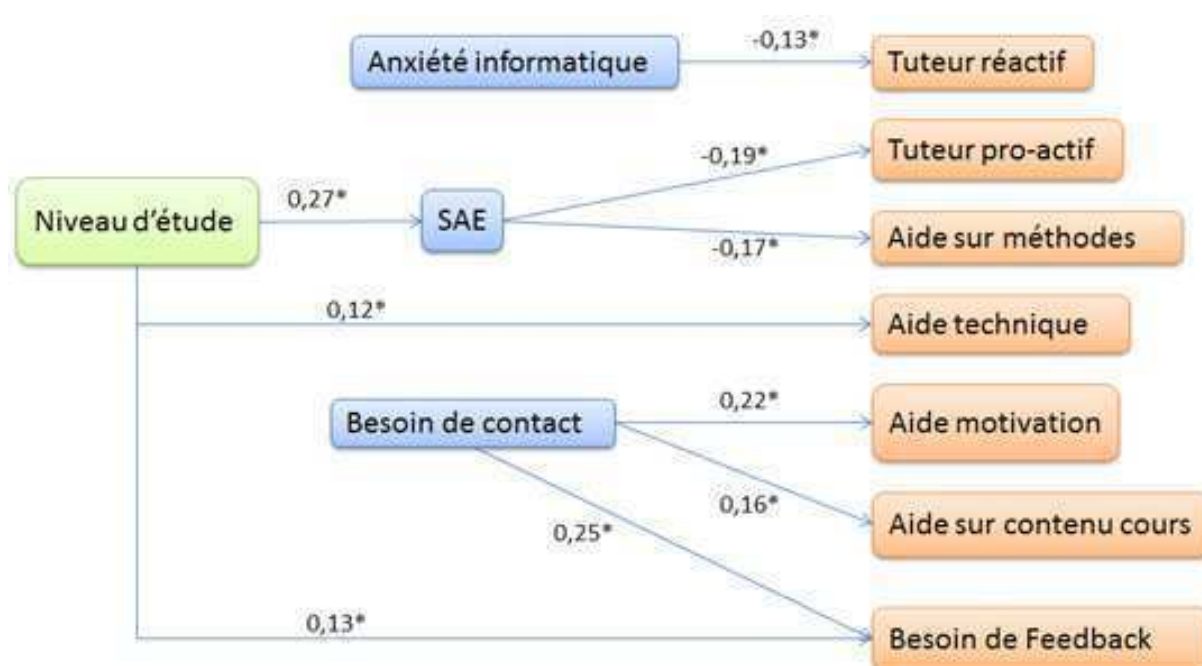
Anxiété informatique

-0,13*

Tuteur réactif

-0,19*

Tuteur pro-actif

Niveau d'étude

0,27*

SAE

-0,17*

Aide sur méthodes

0,12*

Aide technique

Besoin de contact

0,22*

Aide motivation

0,16*

Aide sur contenu cours

0,25*

0,13*

Besoin de Feedback